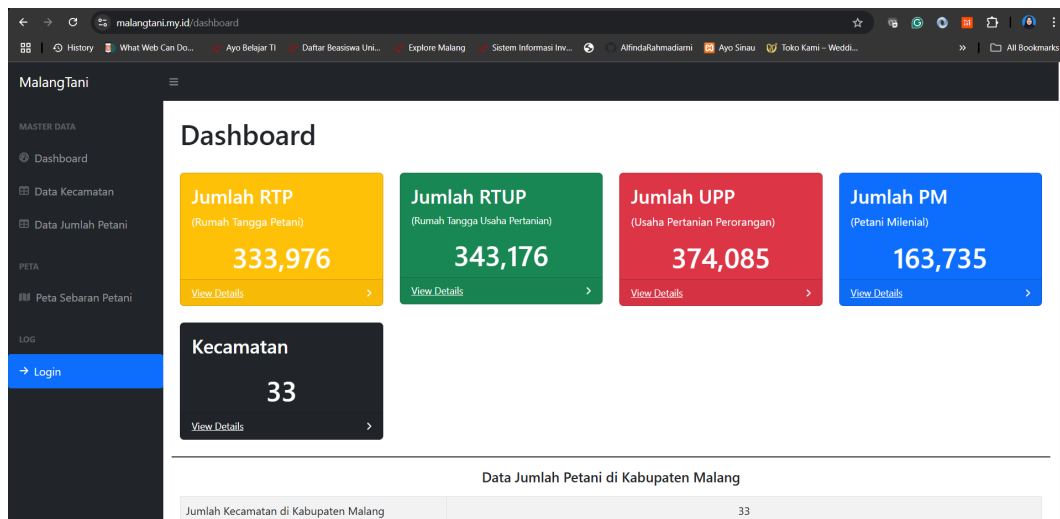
malangtani.my.id/dashboard

History What Web Can Do... Ayo Belajar TI Daftar Beasiswa Uni... Explore Malang Sistem Informasi Inv... AlfindaRahmadiarni Ayo Sinau Toko Kami – Weddi... » All Bookmarks

MalangTani

MASTER DATA

Dashboard

Data Kecamatan

Data Jumlah Petani

PETA

Peta Sebaran Petani

LOG

→ Login

Dashboard

Jumlah RTP
(Rumah Tangga Petani)
333,976
View Details

Jumlah RTUP
(Rumah Tangga Usaha Pertanian)
343,176
View Details

Jumlah UPP
(Usaha Pertanian Perorangan)
374,085
View Details

Jumlah PM
(Petani Milenial)
163,735
View Details

Kecamatan
33
View Details

Data Jumlah Petani di Kabupaten Malang

| Jumlah Kecamatan di Kabupaten Malang | 33 |
|---|---|